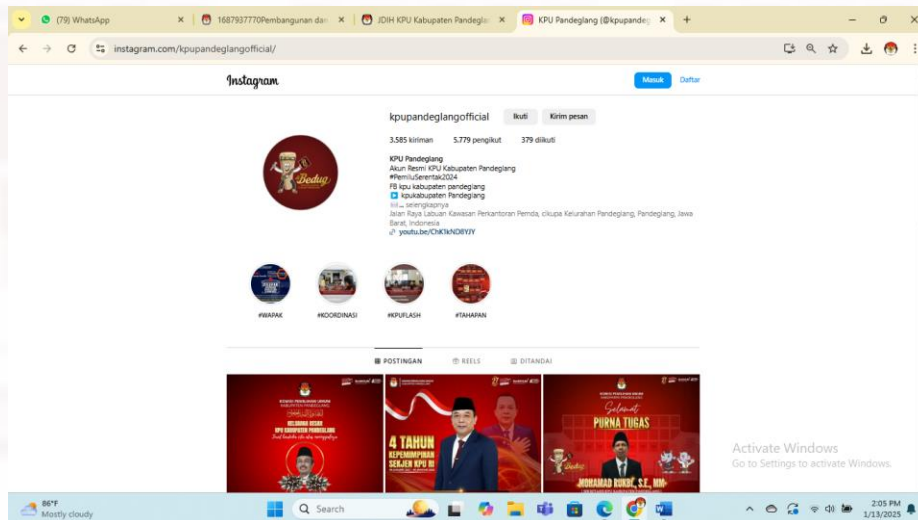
(79) WhatsApp
1687937770Pembangunan dan
JDIH KPU Kabupaten Pandegla
KPU Pandeglang (@kpupandeg
instagram.com/kpupandeglangofficial/

Instagram
Masuk
Daftar

kpupandeglangofficial
Ikuti
Kirim pesan
3.585 kiriman
5.779 pengikut
379 diikuti

KPU Pandeglang
Akun Resmi KPU Kabupaten Pandeglang
#PemiluSerentak2024
FB kpu kabupaten pandeglang
kpukabupaten Pandeglang
... selengkapnya
Jalan Raya Labuan Kawasan Perkantoran Pemda, cikupa Kelurahan Pandeglang, Pandeglang, Jawa Barat, Indonesia
youtu.be/ChK1kND8YJY

Bedug

#WAPAK
#KOORDINASI
#KPUFLASH
#TAHAPAN

POSTINGAN
REELS
DITANDAI

KELUARGA BESAR KPU KABUPATEN PANDEGLANG
4 TAHUN KEPEMIMPINAN SEKJEN KPU RI
Selamat PURNA TUGAS
MOHAMAD RUKDI, S.E., MM

Activate Windows
Go to Settings to activate Windows.

86°F
Mostly cloudy
Search
2:05 PM
1/13/2025